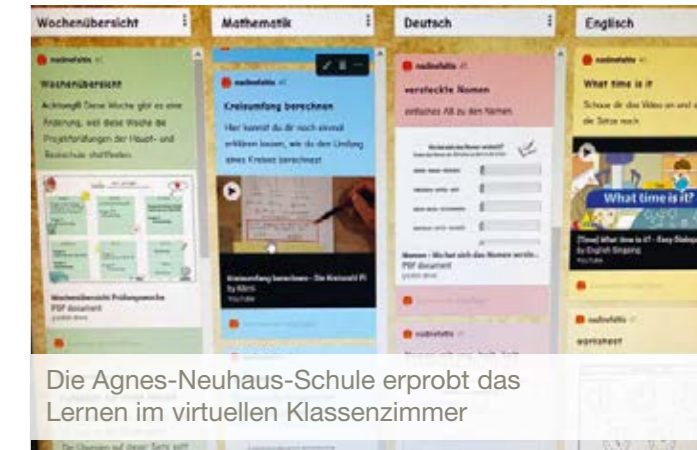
Wochenübersicht

Mathematik

Deutsch

Englisch

nadinefuhlts

Wochenübersicht

Achtung!! Diese Woche gibt es eine Änderung, weil diese Woche die Projektprüfungen der Haupt- und Realschule stattfinden.

Wochenübersicht Prüfungswoche

PDF document

nadinefuhlts

Kreisumfang berechnen

Hier kannst du dir noch einmal erklären lassen, wie du den Umfang eines Kreises berechnest

Kreisumfang berechnen - Die Kreiszahl Pi by Mirni

YouTube

nadinefuhlts

versteckte Nomen

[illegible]

Nomen - Wo hat sich das Nomen versteckt...

PDF document

nadinefuhlts

nadinefuhlts

What time is it

Schaue dir das Video an und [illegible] die Sätze nach.

What time is it?

[Time] What time is it? - Easy Dialogue by English Singsing

YouTube

nadinefuhlts

worksheet

Die Agnes-Neuhaus-Schule erprobt das Lernen im virtuellen Klassenzimmer